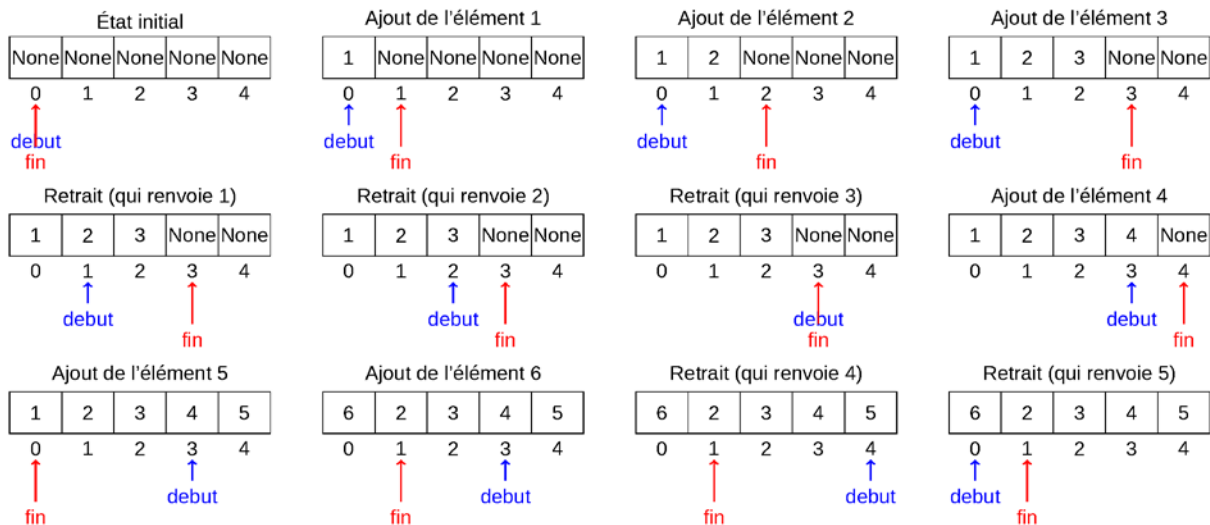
État initial

| None | None | None | None | None |
|---|---|---|---|---|

0 1 2 3 4
debut
fin

Ajout de l'élément 1

| 1 | None | None | None | None |
|---|---|---|---|---|

0 1 2 3 4
debut
fin

Ajout de l'élément 2

| 1 | 2 | None | None | None |
|---|---|---|---|---|

0 1 2 3 4
debut
fin

Ajout de l'élément 3

| 1 | 2 | 3 | None | None |
|---|---|---|---|---|

0 1 2 3 4
debut
fin

Retrait (qui renvoie 1)

| 1 | 2 | 3 | None | None |
|---|---|---|---|---|

0 1 2 3 4
debut
fin

Retrait (qui renvoie 2)

| 1 | 2 | 3 | None | None |
|---|---|---|---|---|

0 1 2 3 4
debut
fin

Retrait (qui renvoie 3)

| 1 | 2 | 3 | None | None |
|---|---|---|---|---|

0 1 2 3 4
debut
fin

Ajout de l'élément 4

| 1 | 2 | 3 | 4 | None |
|---|---|---|---|---|

0 1 2 3 4
debut
fin

Ajout de l'élément 5

| 1 | 2 | 3 | 4 | 5 |
|---|---|---|---|---|

0 1 2 3 4
debut
fin

Ajout de l'élément 6

| 6 | 2 | 3 | 4 | 5 |
|---|---|---|---|---|

0 1 2 3 4
debut
fin

Retrait (qui renvoie 4)

| 6 | 2 | 3 | 4 | 5 |
|---|---|---|---|---|

0 1 2 3 4
debut
fin

Retrait (qui renvoie 5)

| 6 | 2 | 3 | 4 | 5 |
|---|---|---|---|---|

0 1 2 3 4
debut
fin